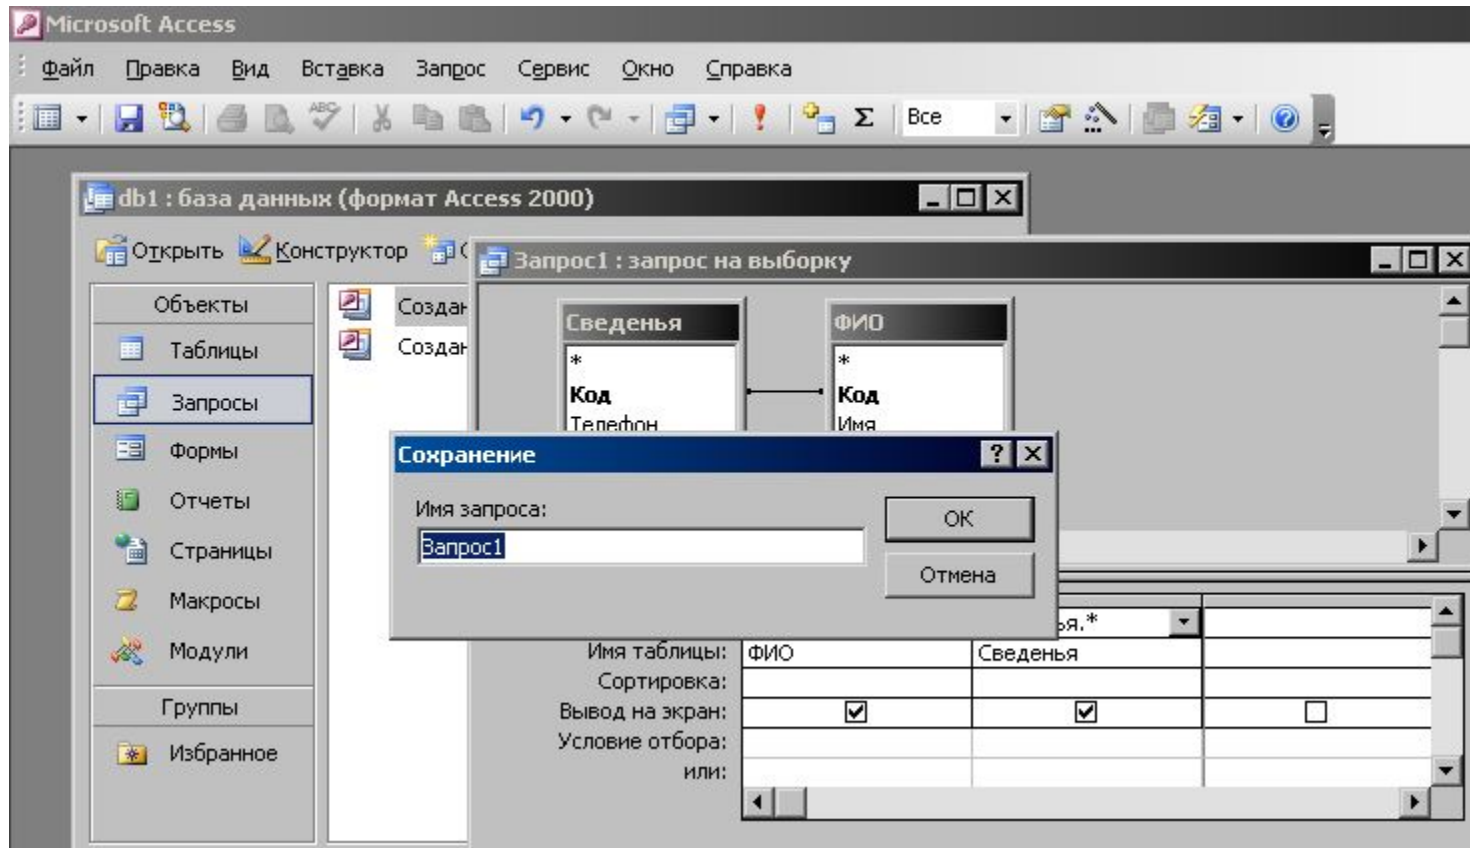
Microsoft Access

Файл Правка Вид Вставка Запрос Сервис Окно Справка

Все

db1 : база данных (формат Access 2000)

Открыть Конструктор

Объекты
Таблицы
Запросы
Формы
Отчеты
Страницы
Макросы
Модули
Группы
Избранное

Создан
Создан

Запрос1 : запрос на выборку

Сведенья
*
Код
Телефон

ФИО
*
Код
Имя

Сохранение
?
Имя запроса:
Запрос1
OK
Отмена

ья.*

| Имя таблицы: | ФИО | Сведенья | |
|---|---|---|---|
| Сортировка: | | | |
| Вывод на экран: | ☑ | ☑ | ☐ |
| Условие отбора: | | | |
| или: | | | |